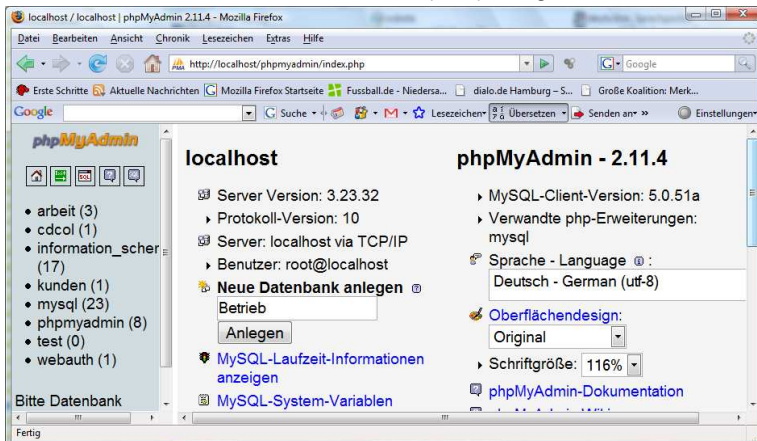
localhost / localhost | phpMyAdmin 2.11.4 - Mozilla Firefox

Datei Bearbeiten Ansicht Chronik Lesezeichen Extras Hilfe

http://localhost/phpmyadmin/index.php

Google

Erste Schritte Aktuelle Nachrichten Mozilla Firefox Startseite Fussball.de - Niedersa... dialo.de Hamburg – S... Große Koalition: Merk...

Google Suche Lesezeichen Übersetzen Senden an» Einstellungen

phpMyAdmin

• arbeit (3)
• cdcol (1)
• information_scher (17)
• kunden (1)
• mysql (23)
• phpmyadmin (8)
• test (0)
• webauth (1)

Bitte Datenbank

localhost

Server Version: 3.23.32
Protokoll-Version: 10
Server: localhost via TCP/IP
Benutzer: root@localhost
Neue Datenbank anlegen
Betrieb
Anlegen
MySQL-Laufzeit-Informationen anzeigen
MySQL-System-Variablen

phpMyAdmin - 2.11.4

MySQL-Client-Version: 5.0.51a
Verwandte php-Erweiterungen: mysql
Sprache - Language:
Deutsch - German (utf-8)
Oberflächendesign:
Original
Schriftgröße: 116%
phpMyAdmin-Dokumentation

Fertig